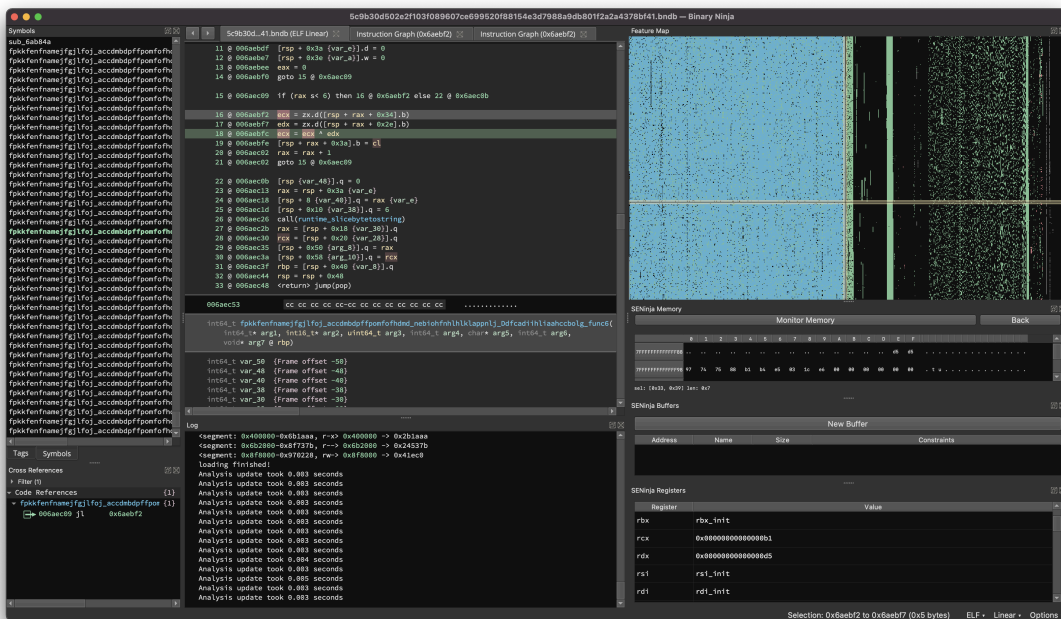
5c9b30d502e2f103f089607ce699520f88154e3d7988a9db801f2a2a4378bf41.bndb — Binary Ninja

Symbols
sub_6ab84a
fpkkfenfnamejfgjlfoj_accdmbdpffpomfofhc
fpkkfenfnamejfgjlfoj_accdmbdpffpomfofhc
fpkkfenfnamejfgjlfoj_accdmbdpffpomfofhc
fpkkfenfnamejfgjlfoj_accdmbdpffpomfofhc
fpkkfenfnamejfgjlfoj_accdmbdpffpomfofhc
fpkkfenfnamejfgjlfoj_accdmbdpffpomfofhc
fpkkfenfnamejfgjlfoj_accdmbdpffpomfofhc
fpkkfenfnamejfgjlfoj_accdmbdpffpomfofhc

Tags Symbols

Cross References
Filter (1)
Code References {1}
fpkkfenfnamejfgjlfoj_accdmbdpffpor {1}
006aec09 jl 0x6aebf2

5c9b30d...41.bndb (ELF Linear) Instruction Graph (0x6aebf2) Instruction Graph (0x6aebf2)

11 @ 006aebdf [rsp + 0x3a {var_e}].d = 0
12 @ 006aebe7 [rsp + 0x3e {var_a}].w = 0
13 @ 006aebee eax = 0
14 @ 006aebf0 goto 15 @ 0x6aec09

15 @ 006aec09 if (rax s< 6) then 16 @ 0x6aebf2 else 22 @ 0x6aec0b

16 @ 006aebf2 ecx = zx.d([rsp + rax + 0x34].b)
17 @ 006aebf7 edx = zx.d([rsp + rax + 0x2e].b)
18 @ 006aebfc ecx = ecx ^ edx
19 @ 006aebfe [rsp + rax + 0x3a].b = cl
20 @ 006aec02 rax = rax + 1
21 @ 006aec02 goto 15 @ 0x6aec09

22 @ 006aec0b [rsp {var_48}].q = 0
23 @ 006aec13 rax = rsp + 0x3a {var_e}
24 @ 006aec18 [rsp + 8 {var_40}].q = rax {var_e}
25 @ 006aec1d [rsp + 0x10 {var_38}].q = 6
26 @ 006aec26 call(runtime_slicebytetostring)
27 @ 006aec2b rax = [rsp + 0x18 {var_30}].q
28 @ 006aec30 rcx = [rsp + 0x20 {var_28}].q
29 @ 006aec35 [rsp + 0x50 {arg_8}].q = rax
30 @ 006aec3a [rsp + 0x58 {arg_10}].q = rcx
31 @ 006aec3f rbp = [rsp + 0x40 {var_8}].q
32 @ 006aec44 rsp = rsp + 0x48
33 @ 006aec48 <return> jump(pop)

006aec53 cc cc cc cc cc-cc cc cc cc cc cc cc cc ............

int64_t fpkkfenfnamejfgjlfoj_accdmbdpffpomfofhdmd_nebiohfnhlhlklappnlj_Ddfcadihliaahccbolg_func6(int16_t* arg1, int16_t* arg2, uint64_t arg3, int64_t arg4, char* arg5, int64_t arg6, void* arg7 @ rbp)

int64_t var_50 {Frame offset -50}
int64_t var_48 {Frame offset -48}
int64_t var_40 {Frame offset -40}
int64_t var_38 {Frame offset -38}
int64_t var_30 {Frame offset -30}

Log
<segment: 0x400000-0x6b1aaa, r-x> 0x400000 -> 0x2b1aaa
<segment: 0x6b2000-0x8f737b, r--> 0x6b2000 -> 0x24537b
<segment: 0x8f8000-0x970228, rw-> 0x8f8000 -> 0x41ec8
loading finished!
Analysis update took 0.003 seconds
Analysis update took 0.003 seconds
Analysis update took 0.003 seconds
Analysis update took 0.003 seconds
Analysis update took 0.003 seconds
Analysis update took 0.003 seconds
Analysis update took 0.003 seconds
Analysis update took 0.003 seconds
Analysis update took 0.003 seconds
Analysis update took 0.003 seconds
Analysis update took 0.004 seconds
Analysis update took 0.003 seconds
Analysis update took 0.003 seconds
Analysis update took 0.005 seconds
Analysis update took 0.003 seconds
Analysis update took 0.003 seconds
Analysis update took 0.003 seconds

Feature Map

SENinja Memory
Monitor Memory Back
0 1 2 3 4 5 6 7 8 9 A B C D E F
7fffffffffff8 .. .. .. .. .. .. .. .. .. .. .. .. .. .. d6 d5
7fffffffffff9 97 74 76 88 b1 b4 e5 03 1c e6 00 00 00 00 00 00 . t v . . . . . . . . . . . . .
sel: [0x33, 0x39] len: 0x7

SENinja Buffers
New Buffer
| Address | Name | Size | Constraints |
|---|---|---|---|

SENinja Registers
| Register | Value |
|---|---|
| rbx | rbx_init |
| rcx | 0x00000000000000b1 |
| rdx | 0x00000000000000d5 |
| rsi | rsi_init |
| rdi | rdi_init |

Selection: 0x6aebf2 to 0x6aebf7 (0x5 bytes) ELF Linear Options